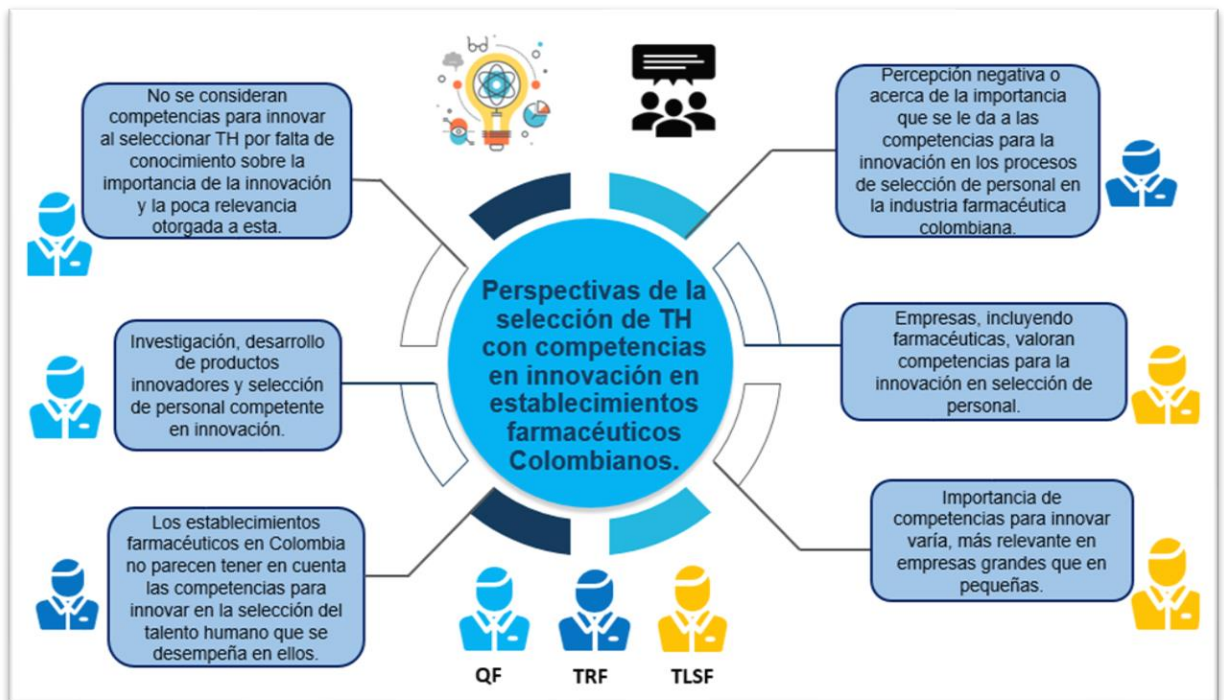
Perspectivas de la selección de TH con competencias en innovación en establecimientos farmacéuticos Colombianos.

No se consideran competencias para innovar al seleccionar TH por falta de conocimiento sobre la importancia de la innovación y la poca relevancia otorgada a esta.

Investigación, desarrollo de productos innovadores y selección de personal competente en innovación.

Los establecimientos farmacéuticos en Colombia no parecen tener en cuenta las competencias para innovar en la selección del talento humano que se desempeña en ellos.

Percepción negativa o acerca de la importancia que se le da a las competencias para la innovación en los procesos de selección de personal en la industria farmacéutica colombiana.

Empresas, incluyendo farmacéuticas, valoran competencias para la innovación en selección de personal.

Importancia de competencias para innovar varía, más relevante en empresas grandes que en pequeñas.

QF

TRF

TLSF